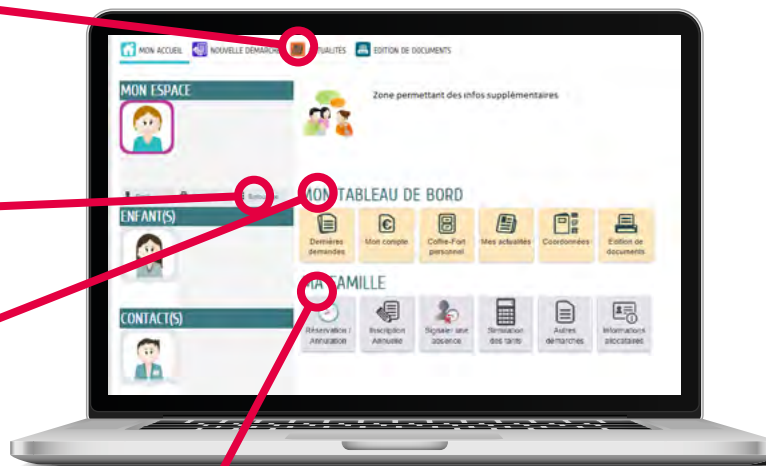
MON ACCUEIL NOUVELLE DEMARCHE ACTUALITES EDITION DE DOCUMENTS

MON ESPACE

Zone permettant des infos supplémentaires

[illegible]

MON TABLEAU DE BORD

ENFANT(S)

Dernières demandes

Mon compte

Coffre-Fort personnel

Mes actualités

Coordonnées

Edition de documents

MA FAMILLE

CONTACT(S)

Réservation / Annulation

Inscription Annuelle

Signaler une absence

Simulation des tarifs

Autres démarches

Informations allocataires